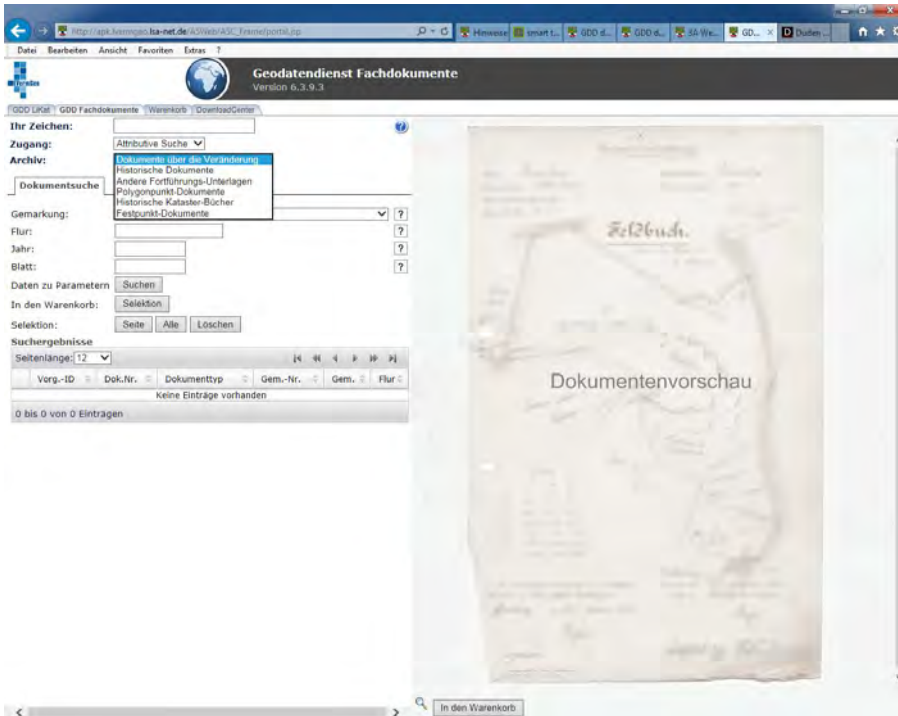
http://apk.lvermgeo.lsa-net.de/ASWeb/ASC_Frame/portal.jsp
Hinweise | smart t... | GDD d... | GDD d... | SA-We... | GD... | Duden ...

Datei Bearbeiten Ansicht Favoriten Extras ?

Geodatendienst Fachdokumente
Version 6.3.9.3

GDD LiKat | GDD Fachdokumente | Warenkorb | DownloadCenter

Ihr Zeichen:
Zugang: Attributive Suche
Archiv:
Dokumente über die Veränderung
Historische Dokumente
Andere Fortführungs-Unterlagen
Polygonpunkt-Dokumente
Historische Kataster-Bücher
Festpunkt-Dokumente

Dokumentsuche

Gemarkung: ?
Flur: ?
Jahr: ?
Blatt: ?
Daten zu Parametern Suchen
In den Warenkorb: Selektion
Selektion: Seite Alle Löschen
Suchergebnisse
Seitenlänge: 12

| Vorg.-ID | Dok.Nr. | Dokumenttyp | Gem.-Nr. | Gem. | Flur |
|---|---|---|---|---|---|
| Keine Einträge vorhanden | | | | | |

0 bis 0 von 0 Einträgen

Feldbuch.

Dokumentenvorschau

In den Warenkorb